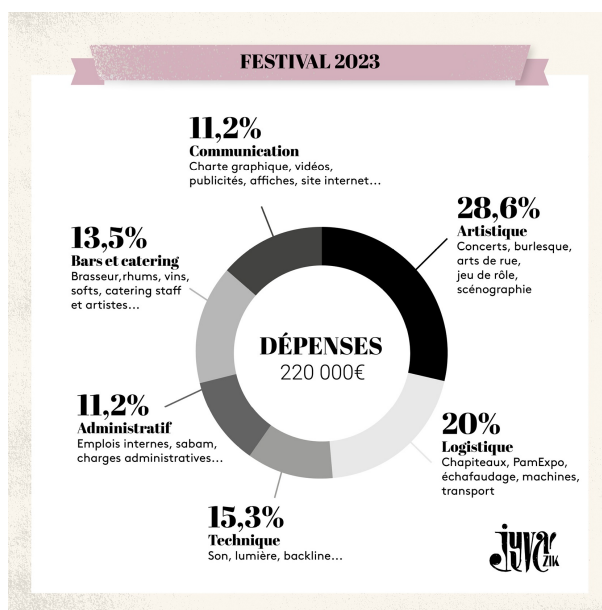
FESTIVAL 2023

11,2%
Communication
Charte graphique, vidéos, publicités, affiches, site internet…

28,6%
Artistique
Concerts, burlesque, arts de rue, jeu de rôle, scénographie

13,5%
Bars et catering
Brasseur,rhums, vins, softs, catering staff et artistes…

DÉPENSES
220 000€

11,2%
Administratif
Emplois internes, sabam, charges administratives…

20%
Logistique
Chapiteaux, PamExpo, échafaudage, machines, transport

15,3%
Technique
Son, lumière, backline…

Jyva'zik